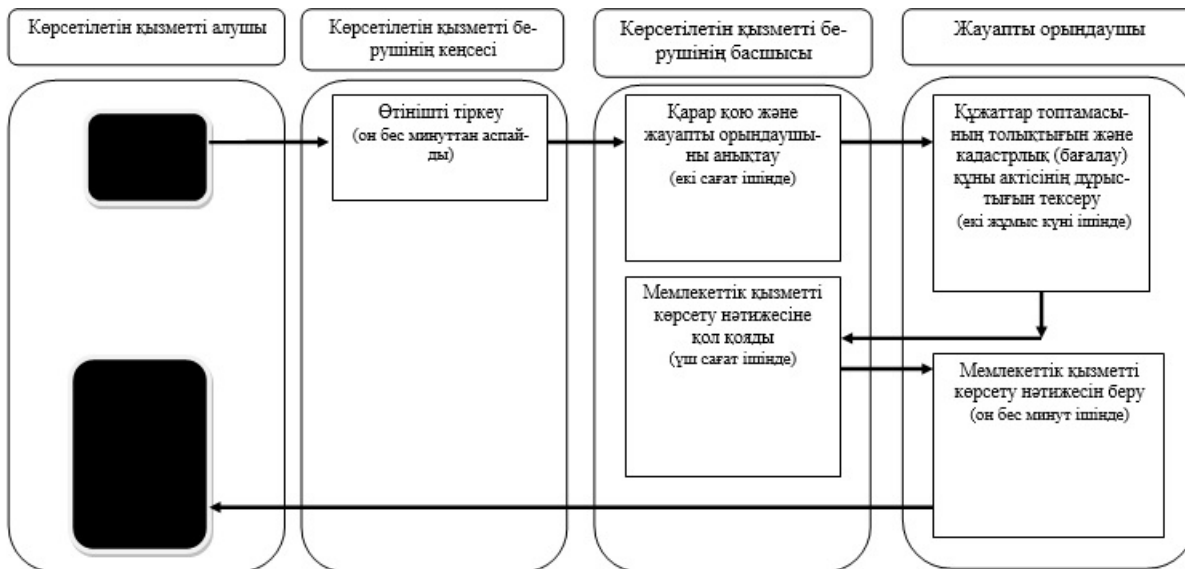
Көрсетілетін қызметті алушы

Көрсетілетін қызметті берушінің кеңсесі

Көрсетілетін қызметті берушінің басшысы

Жауапты орындаушы

Өтінішті тіркеу
(он бес минуттан аспайды)

Қарар қою және жауапты орындаушыны анықтау
(екі сағат ішінде)

Құжаттар топтамасының толықтығын және кадастрлық (бағалау) құны актісінің дұрыстығын тексеру
(екі жұмыс күні ішінде)

Мемлекеттік қызметті көрсету нәтижесіне қол қояды
(үш сағат ішінде)

Мемлекеттік қызметті көрсету нәтижесін беру
(он бес минут ішінде)